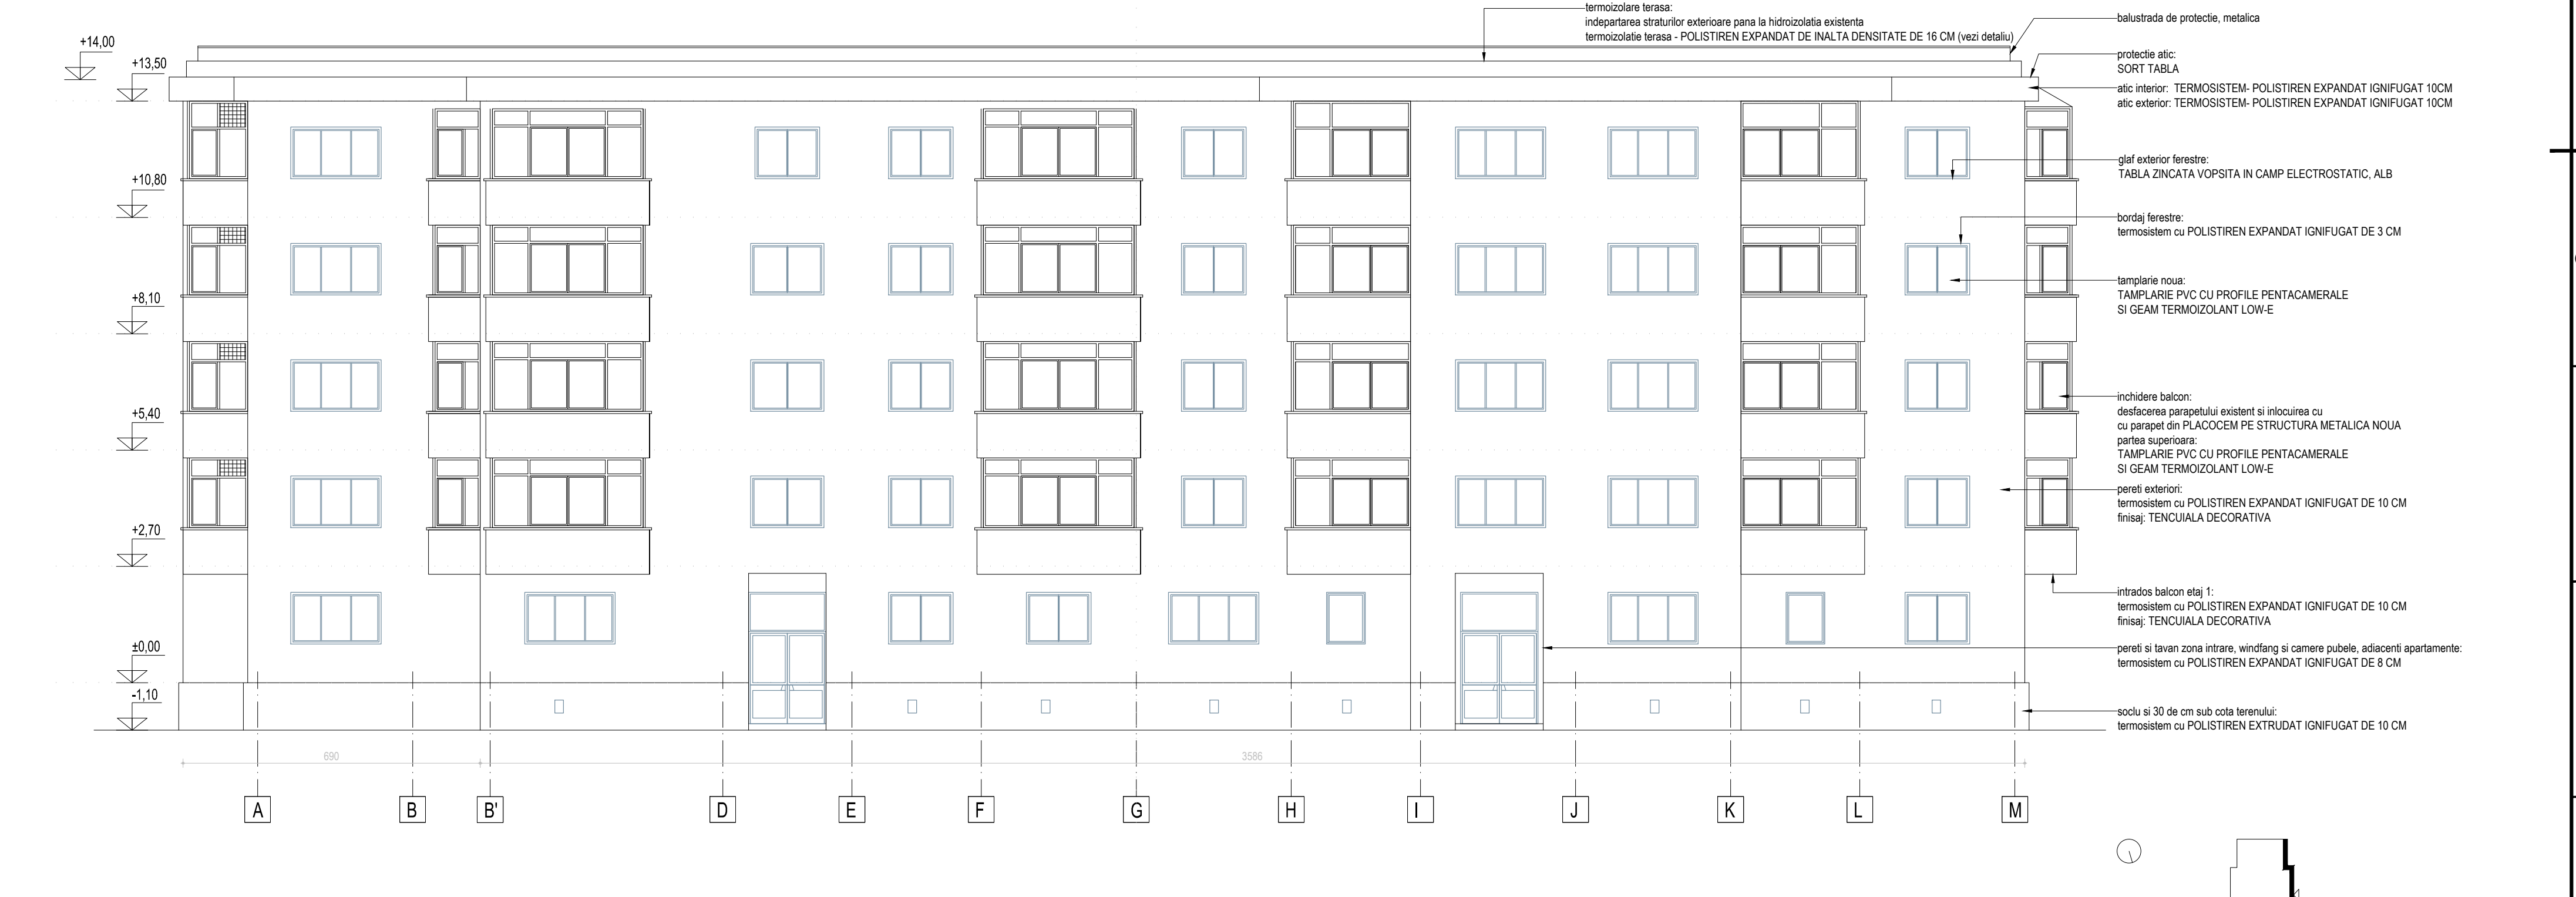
termoizolare terasa:
indepartarea straturilor exterioare pana la hidroizolatia existenta
termoizolatie terasa - POLISTIREN EXPANDAT DE INALTA DENSITATE DE 16 CM (vezi detaliu)

balustrada de protectie, metalica

protectie atic:
SORT TABLA

atic interior: TERMOSISTEM- POLISTIREN EXPANDAT IGNIFUGAT 10CM
atic exterior: TERMOSISTEM- POLISTIREN EXPANDAT IGNIFUGAT 10CM

glaf exterior ferestre:
TABLA ZINCATA VOPSITA IN CAMP ELECTROSTATIC, ALB

bordaj ferestre:
termosistem cu POLISTIREN EXPANDAT IGNIFUGAT DE 3 CM

tamplarie noua:
TAMPLARIE PVC CU PROFILE PENTACAMERALE
SI GEAM TERMOIZOLANT LOW-E

inchidere balcon:
desfacerea parapetului existent si inlocuirea cu
cu parapet din PLACOCEM PE STRUCTURA METALICA NOUA
partea superioara:
TAMPLARIE PVC CU PROFILE PENTACAMERALE
SI GEAM TERMOIZOLANT LOW-E

pereti exteriori:
termosistem cu POLISTIREN EXPANDAT IGNIFUGAT DE 10 CM
finisaj: TENCUIALA DECORATIVA

intrados balcon etaj 1:
termosistem cu POLISTIREN EXPANDAT IGNIFUGAT DE 10 CM
finisaj: TENCUIALA DECORATIVA

pereti si tavan zona intrare, windfang si camere pubele, adiacenti apartamente:
termosistem cu POLISTIREN EXPANDAT IGNIFUGAT DE 8 CM

soclu si 30 de cm sub cota terenului:
termosistem cu POLISTIREN EXTRUDAT IGNIFUGAT DE 10 CM

+14,00
+13,50
+10,80
+8,10
+5,40
+2,70
±0,00
-1,10

690
3586

A B B' D E F G H I J K L M